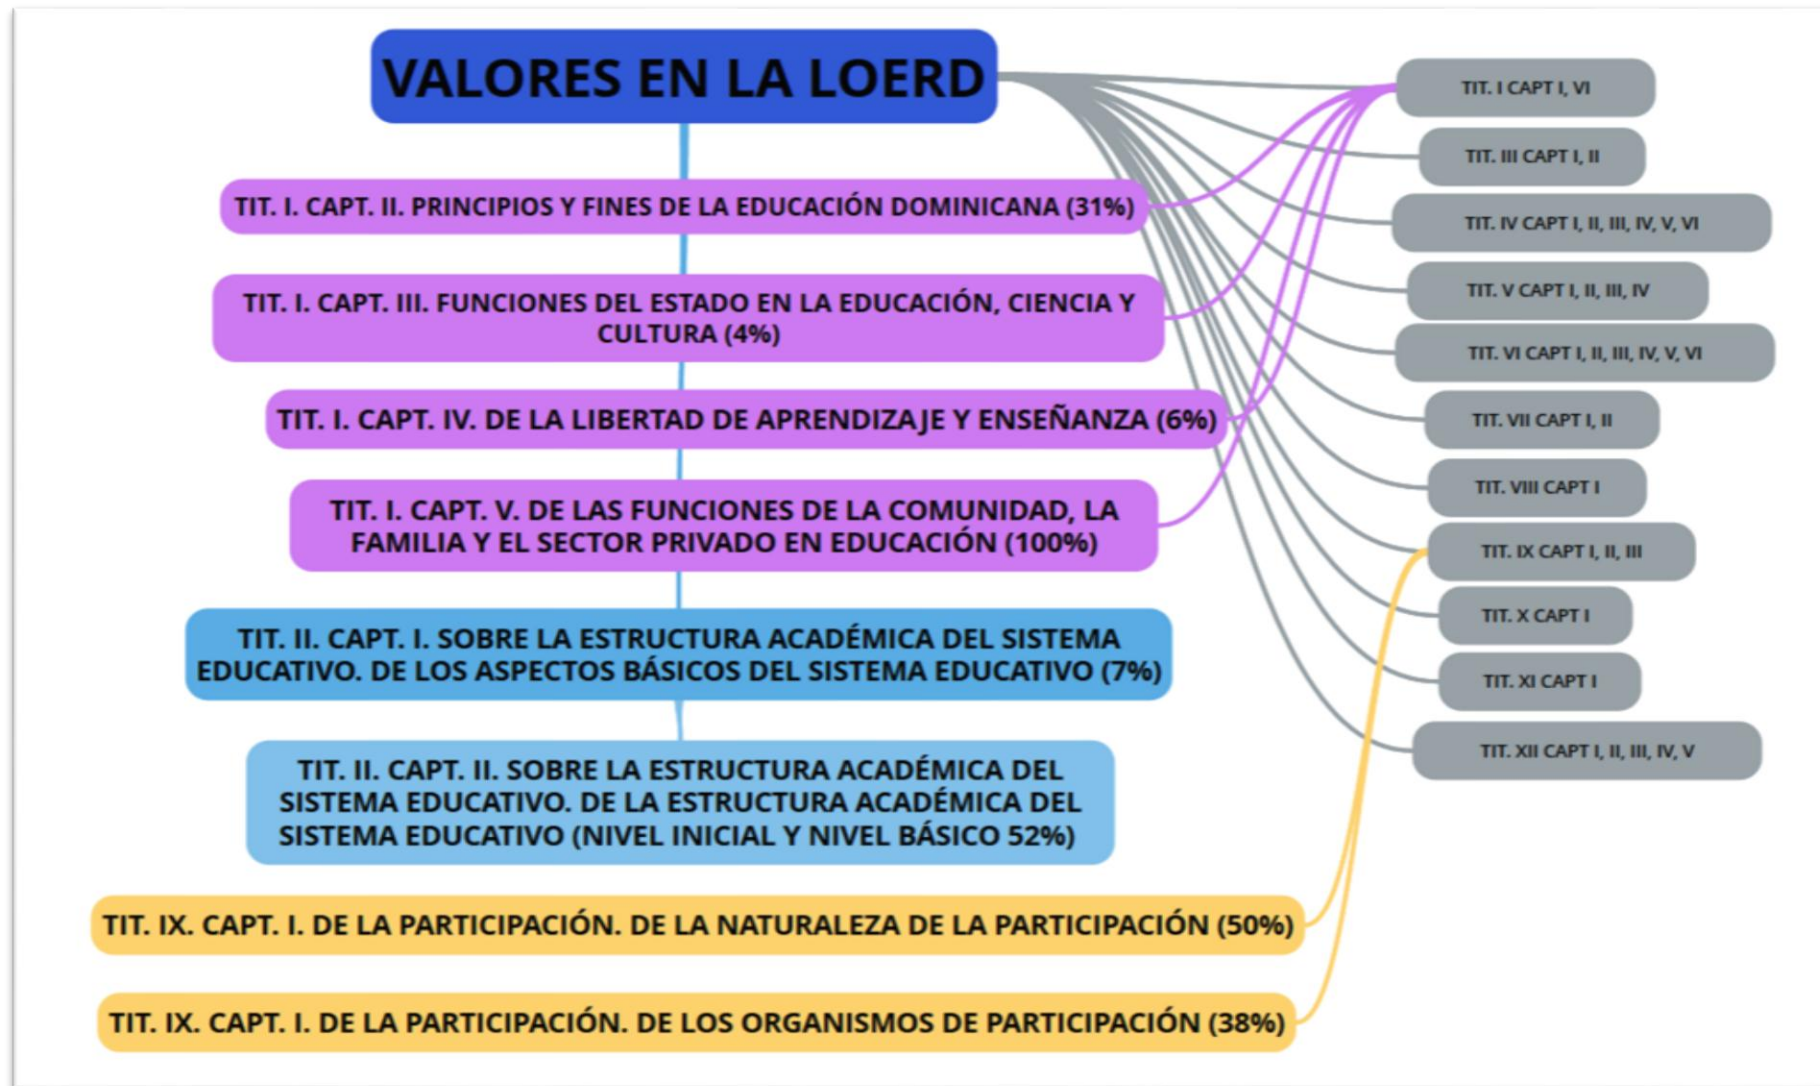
VALORES EN LA LOERD

TIT. I. CAPT. II. PRINCIPIOS Y FINES DE LA EDUCACIÓN DOMINICANA (31%)

TIT. I. CAPT. III. FUNCIONES DEL ESTADO EN LA EDUCACIÓN, CIENCIA Y CULTURA (4%)

TIT. I. CAPT. IV. DE LA LIBERTAD DE APRENDIZAJE Y ENSEÑANZA (6%)

TIT. I. CAPT. V. DE LAS FUNCIONES DE LA COMUNIDAD, LA FAMILIA Y EL SECTOR PRIVADO EN EDUCACIÓN (100%)

TIT. II. CAPT. I. SOBRE LA ESTRUCTURA ACADÉMICA DEL SISTEMA EDUCATIVO. DE LOS ASPECTOS BÁSICOS DEL SISTEMA EDUCATIVO (7%)

TIT. II. CAPT. II. SOBRE LA ESTRUCTURA ACADÉMICA DEL SISTEMA EDUCATIVO. DE LA ESTRUCTURA ACADÉMICA DEL SISTEMA EDUCATIVO (NIVEL INICIAL Y NIVEL BÁSICO 52%)

TIT. IX. CAPT. I. DE LA PARTICIPACIÓN. DE LA NATURALEZA DE LA PARTICIPACIÓN (50%)

TIT. IX. CAPT. I. DE LA PARTICIPACIÓN. DE LOS ORGANISMOS DE PARTICIPACIÓN (38%)

TIT. I CAPT I, VI

TIT. III CAPT I, II

TIT. IV CAPT I, II, III, IV, V, VI

TIT. V CAPT I, II, III, IV

TIT. VI CAPT I, II, III, IV, V, VI

TIT. VII CAPT I, II

TIT. VIII CAPT I

TIT. IX CAPT I, II, III

TIT. X CAPT I

TIT. XI CAPT I

TIT. XII CAPT I, II, III, IV, V